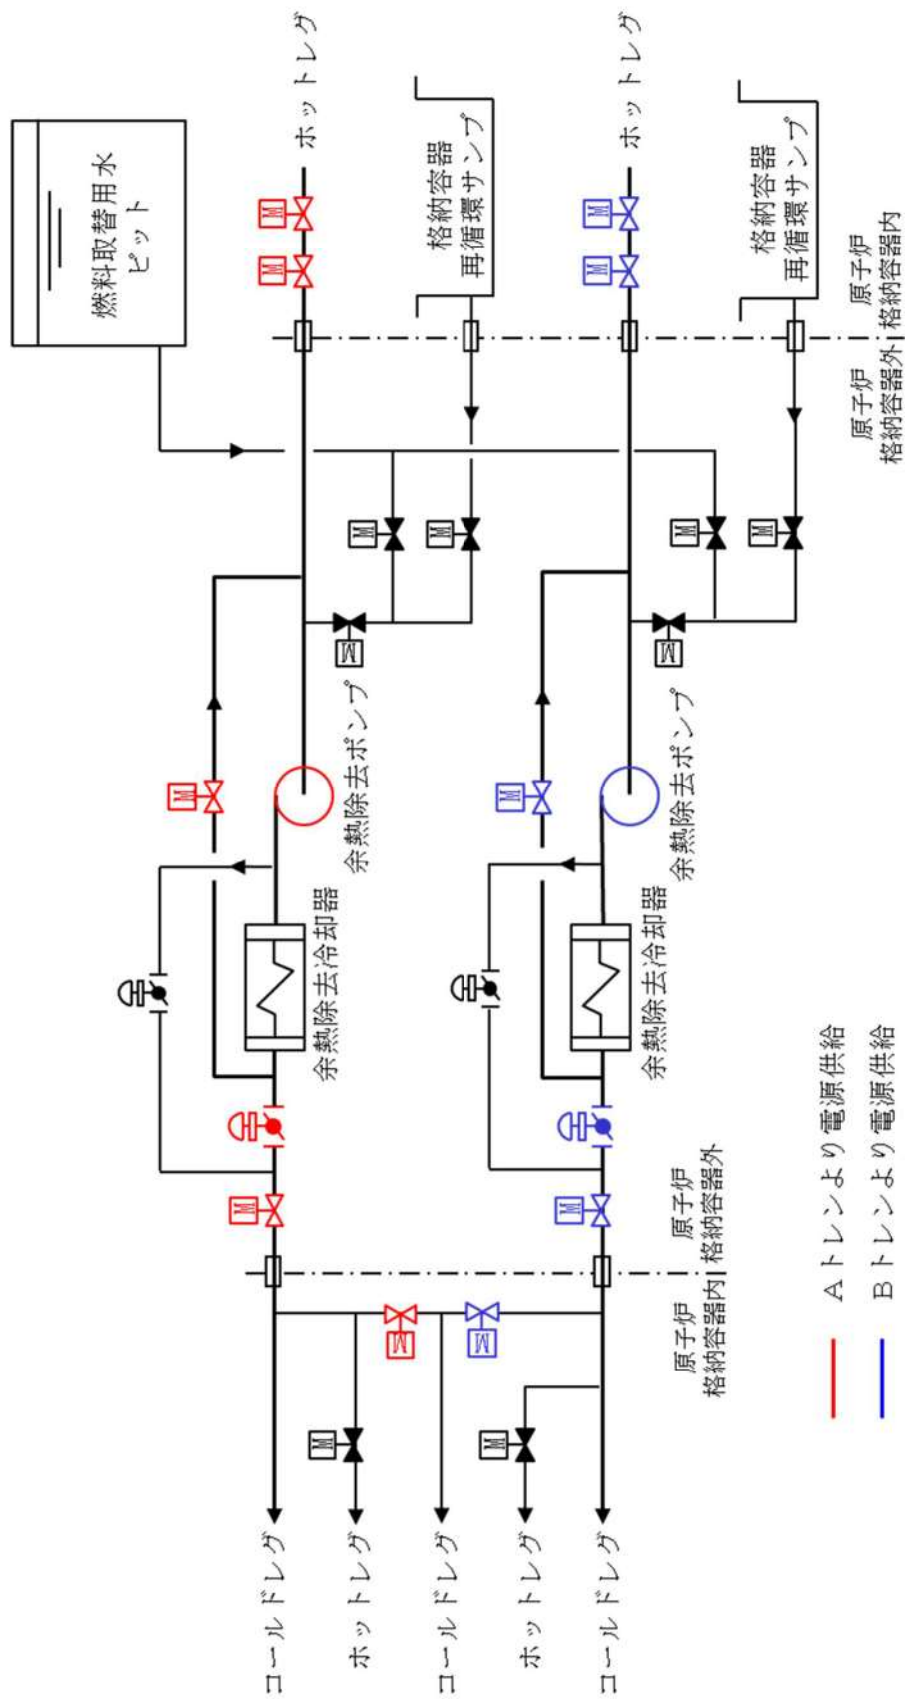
燃料取替用水
ピット

ホットレグ

格納容器
再循環サンプ

ホットレグ

格納容器
再循環サンプ

原子炉
格納容器内

原子炉
格納容器外

余熱除去ポンプ

余熱除去ポンプ

余熱除去冷却器

余熱除去冷却器

原子炉
格納容器外

原子炉
格納容器内

M

コールドレグ

ホットレグ

コールドレグ

ホットレグ

コールドレグ

Aトレンより電源供給
Bトレンより電源供給